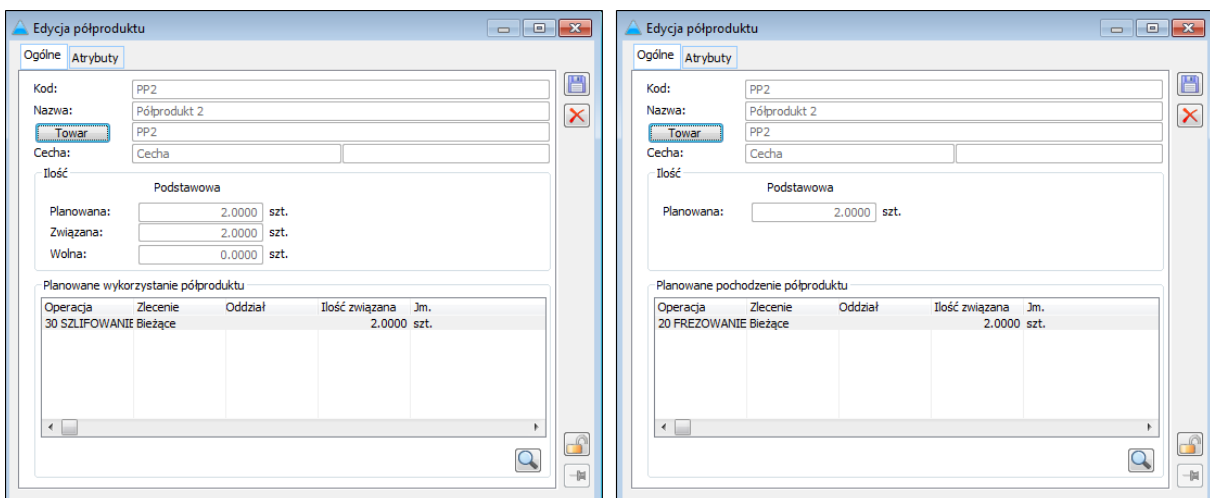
Edycja półproduktu

Ogólne | Atrybuty

Kod: PP2
Nazwa: Półprodukt 2
Towar PP2
Cecha: Cecha

Ilość
Podstawowa
Planowana: 2.0000 szt.
Związana: 2.0000 szt.
Wolna: 0.0000 szt.

Planowane wykorzystanie półproduktu

| Operacja | Zlecenie | Oddział | Ilość związana | Jm. |
|---|---|---|---|---|
| 30 SZLIFOWANIE | Bieżące | | 2.0000 | szt. |

Edycja półproduktu

Ogólne | Atrybuty

Kod: PP2
Nazwa: Półprodukt 2
Towar PP2
Cecha: Cecha

Ilość
Podstawowa
Planowana: 2.0000 szt.

Planowane pochodzenie półproduktu

| Operacja | Zlecenie | Oddział | Ilość związana | Jm. |
|---|---|---|---|---|
| 20 FREZOWANIE | Bieżące | | 2.0000 | szt. |